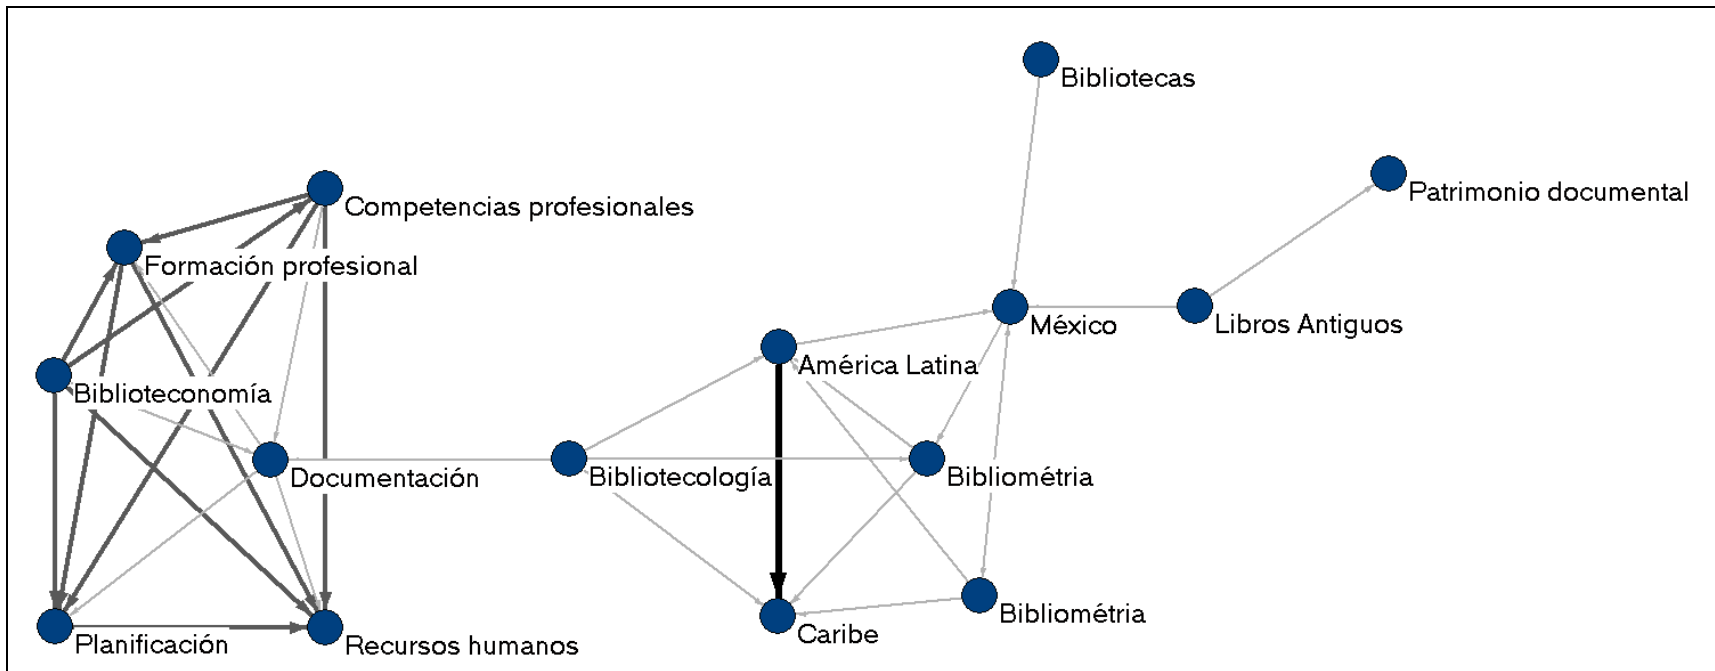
Bibliotecas

Patrimonio documental

Competencias profesionales

Formación profesional

México

Libros Antiguos

América Latina

Biblioteconomía

Documentación

Bibliotecología

Bibliométria

Bibliométria

Planificación

Recursos humanos

Caribe